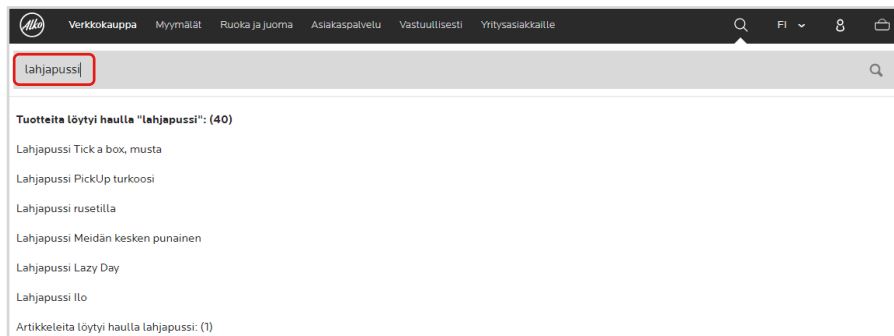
Alko

Verkkokauppa Myymälät Ruoka ja juoma Asiakaspalvelu Vastuullisesti Yritysasiakkaille

FI

lahjapussi

Tuotteita löytyi haulla "lahjapussi": (40)

Lahjapussi Tick a box, musta

Lahjapussi PickUp turkoosi

Lahjapussi rusetilla

Lahjapussi Meidän kesken punainen

Lahjapussi Lazy Day

Lahjapussi Ilo

Artikkeleita löytyi haulla lahjapussi: (1)